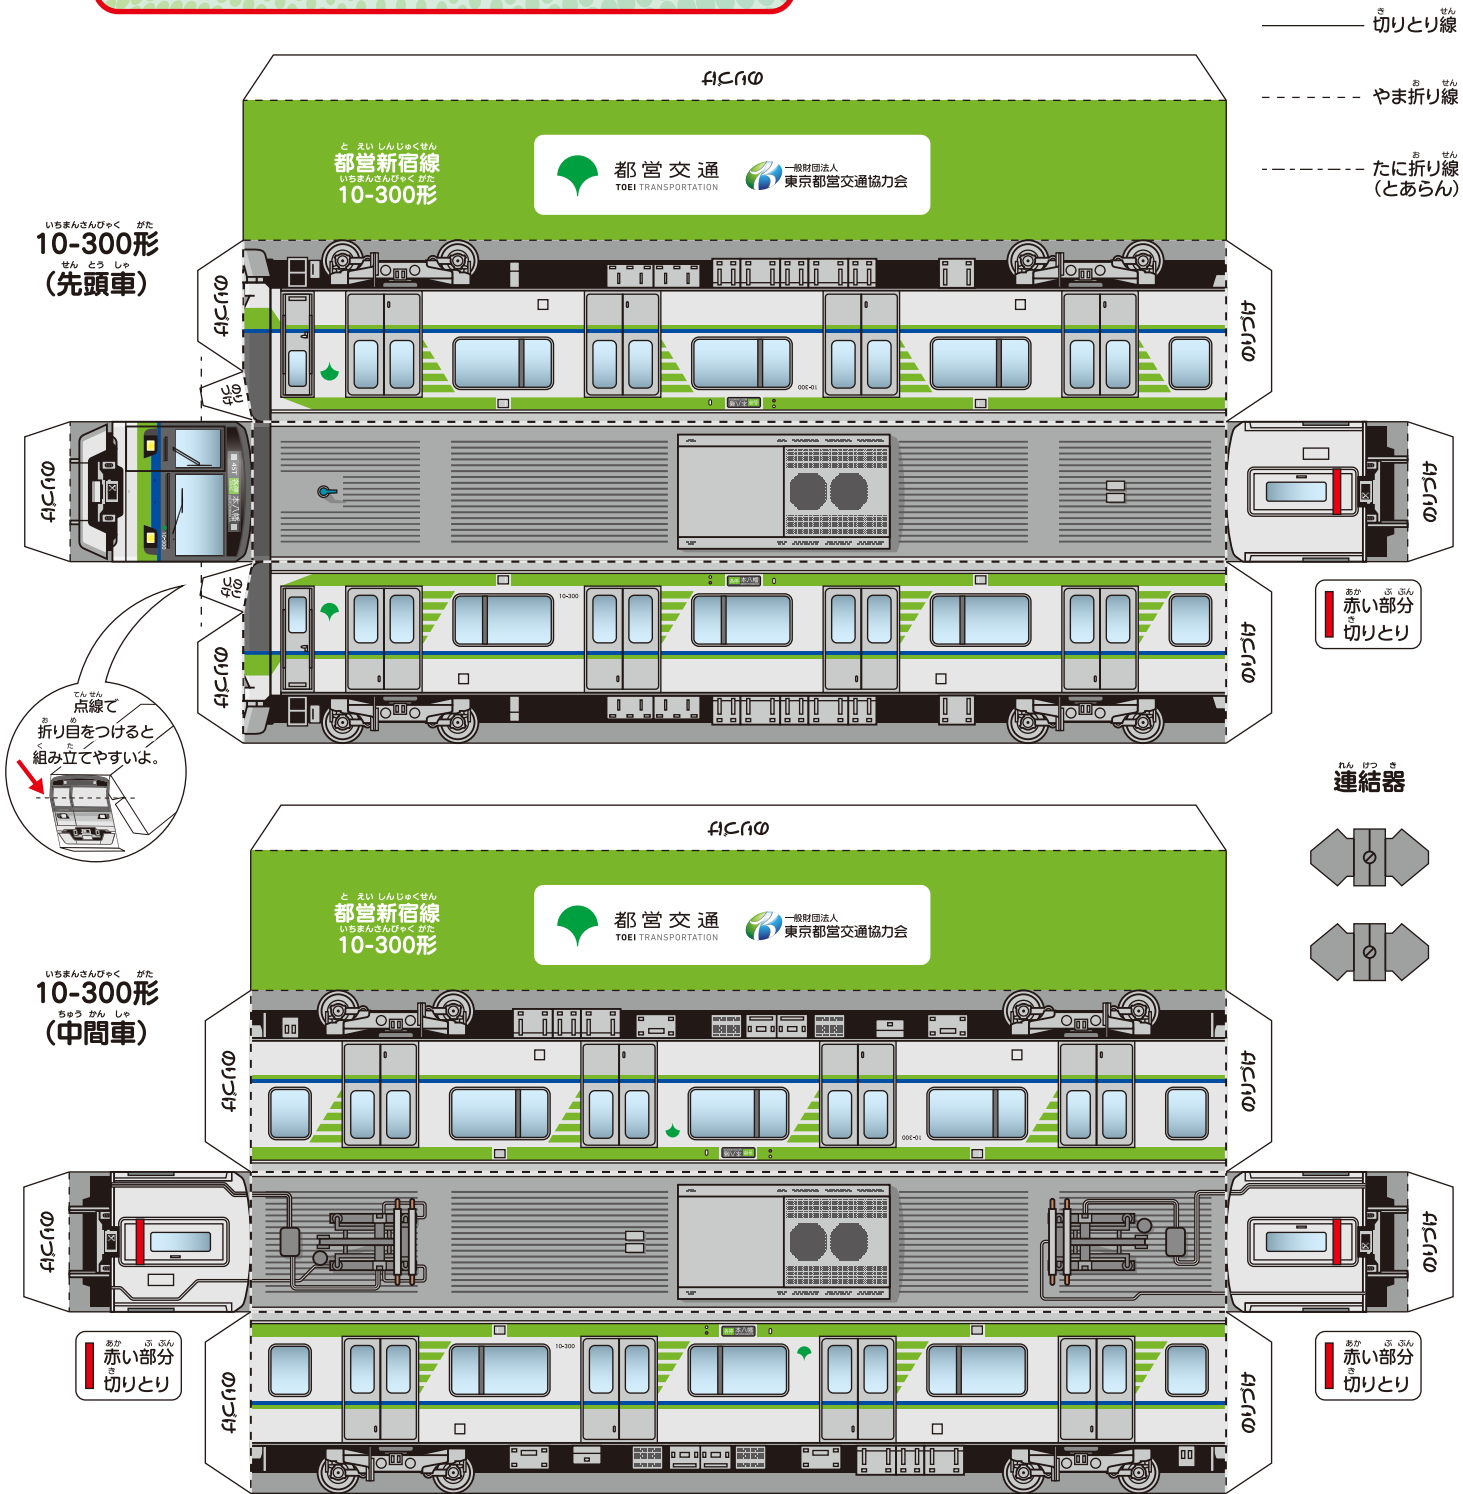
切りとり線
やま折り線
たに折り線
(とあらん)

のりづけ

都営新宿線
10-300形

都営交通
TOEI TRANSPORTATION
一般財団法人
東京都営交通協力会

10-300形
(先頭車)

のりづけ
のりづけ
のりづけ
のりづけ
のりづけ
のりづけ
のりづけ
のりづけ

赤い部分
切りとり

点線で
折り目をつけると
組み立てやすいよ。

連結器

のりづけ

都営新宿線
10-300形

都営交通
TOEI TRANSPORTATION
一般財団法人
東京都営交通協力会

10-300形
(中間車)

のりづけ
のりづけ
のりづけ
のりづけ
のりづけ
のりづけ

赤い部分
切りとり

赤い部分
切りとり